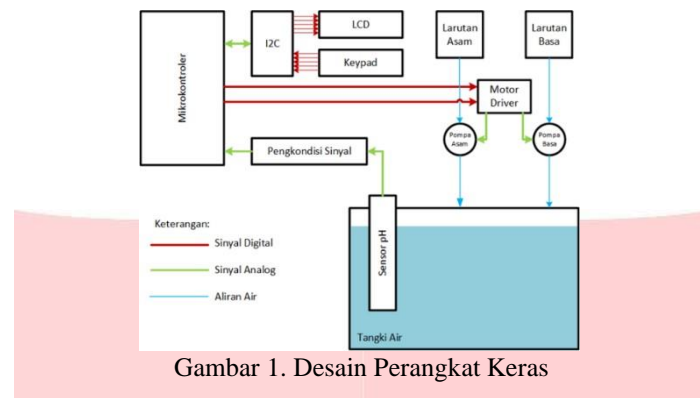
Mikrokontroler

I2C

LCD

Keypad

Larutan Asam

Larutan Basa

Motor Driver

Pompa Asam

Pompa Basa

Pengkondisi Sinyal

Sensor pH

Tangki Air

Keterangan:

Sinyal Digital

Sinyal Analog

Aliran Air

Gambar 1. Desain Perangkat Keras